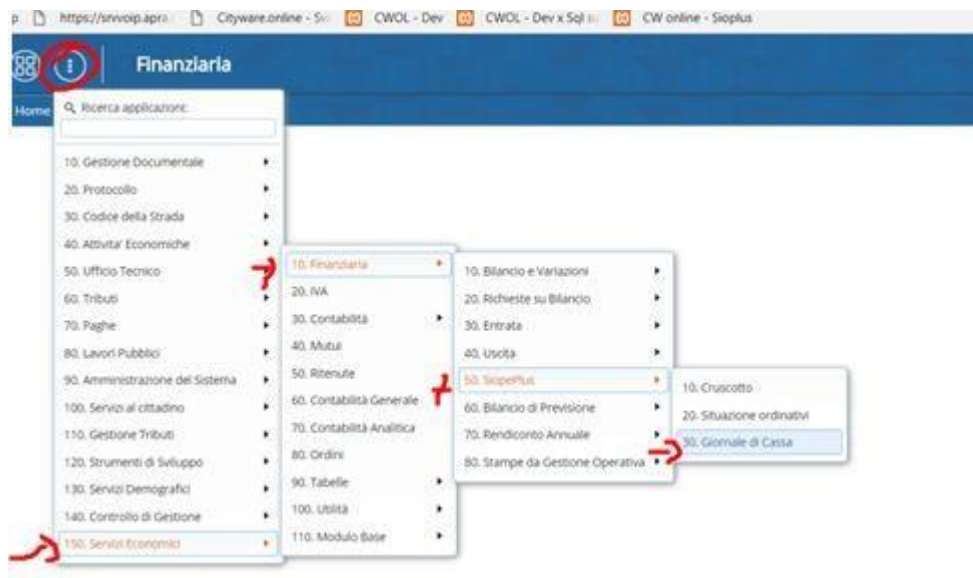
p https://srvvoip.apra Cityware.online - Sv CWOL - Dev CWOL - Dev x Sql s CW online - Sioplus

Finanziaria

Home

Ricerca applicazioni:

10. Gestione Documentale
20. Protocollo
30. Codice della Strada
40. Attivita' Economiche
50. Ufficio Tecnico
60. Tributi
70. Paghe
80. Lavori Pubblici
90. Amministrazione del Sistema
100. Servizi al cittadino
110. Gestione Tributi
120. Strumenti di Sviluppo
130. Servizi Demografici
140. Controllo di Gestione
150. Servizi Economici

10. Finanziaria
20. IVA
30. Contabilità
40. Mutui
50. Ritenute
60. Contabilità Generale
70. Contabilità Analitica
80. Ordini
90. Tabelle
100. Utilità
110. Modulo Base

10. Bilancio e Variazioni
20. Richieste su Bilancio
30. Entrata
40. Uscita
50. SiopePlus
60. Bilancio di Previsione
70. Rendiconto Annuale
80. Stampe da Gestione Operativa

10. Cruscotto
20. Situazione ordinativi
30. Giornale di Cassa